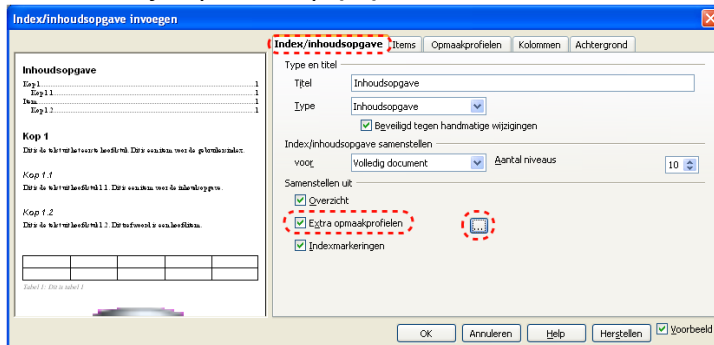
Index/inhoudsopgave invoegen

Inhoudsopgave
Kop 1 ........ 1
Kop 1.1 ........ 1
Item ........ 1
Kop 1.2 ........ 1

Kop 1
Dit is de tekst uit het eerste hoofdstuk. Dit is een item voor de gebruikersindex.

Kop 1.1
Dit is de tekst uit hoofdstuk 1.1. Dit is een item voor de inhoudsopgave.

Kop 1.2
Dit is de tekst uit hoofdstuk 1.2. Dit trefwoord is een hoofditem.

Tabel 1: Dit is tabel 1

Index/inhoudsopgave | Items | Opmaakprofielen | Kolommen | Achtergrond

Type en titel
Titel: Inhoudsopgave
Type: Inhoudsopgave
Beveiligd tegen handmatige wijzigingen

Index/inhoudsopgave samenstellen
voor: Volledig document
Aantal niveaus: 10

Samenstellen uit
Overzicht
Extra opmaakprofielen ...
Indexmarkeringen

OK | Annuleren | Help | Herstellen | Voorbeeld